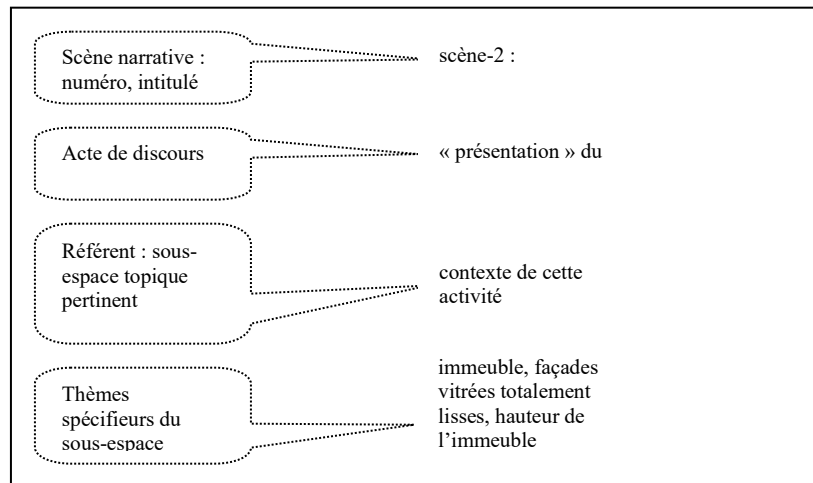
Scène narrative : numéro, intitulé

scène-2 :

Acte de discours

« présentation » du

Référent : sous-espace topique pertinent

contexte de cette activité

Thèmes spécifieurs du sous-espace

immeuble, façades vitrées totalement lisses, hauteur de l'immeuble